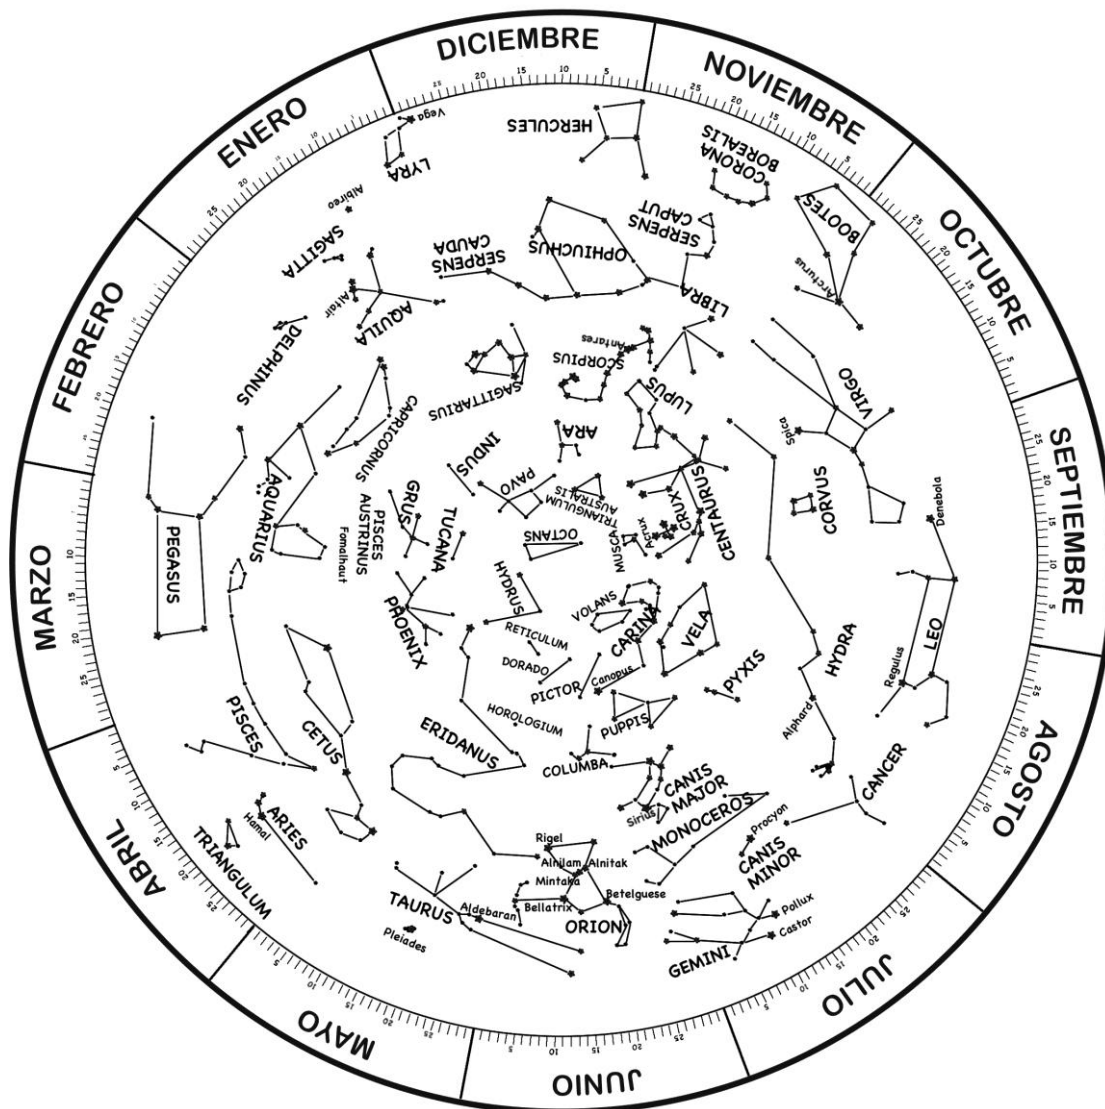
DICIEMBRE
25 20 15 10 5
NOVIEMBRE
25 20 15 10 5
OCTUBRE
25 20 15 10 5
SEPTIEMBRE
25 20 15 10 5
AGOSTO
25 20 15 10 5
JULIO
25 20 15 10 5
JUNIO
25 20 15 10 5
MAYO
25 20 15 10 5
ABRIL
25 20 15 10 5
MARZO
25 20 15 10 5
FEBRERO
25 20 15 10 5
ENERO
25 20 15 10 5

Vega
LYRA
HERCULES
CORONA BOREALIS
SERPENS CAPUT
BOOTES
Arcturus
Albireo
SAGITTA
SERPENS CAUDA
OPHIUCHUS
Altair
AQUILA
LIBRA
DELPHINUS
Antares
SCORPIUS
LUPUS
VIRGO
CAPRICORNUS
SAGITTARIUS
ARA
Spica
INDUS
PAVO
TRIANGULUM AUSTRALIS
CENTAURUS
CRUX
Acrux
MUSCA
CORVUS
AQUARIUS
PISCES AUSTRINUS
Fomalhaut
GRUS
TUCANA
OCTANS
Denebola
PEGASUS
HYDRUS
PHOENIX
VOLANS
CARINA
VELA
RETICULUM
DORADO
Canopus
PICTOR
PYXIS
HYDRA
LEO
Regulus
HOROLOGIUM
PUPPIS
Alphard
PISCES
CETUS
ERIDANUS
COLUMBA
CANIS MAJOR
CANCER
Sirius
MONOCEROS
Procyon
ARIES
Hamal
TRIANGULUM
Rigel
Alnilam
Alnitak
CANIS MINOR
Mintaka
Betelguese
Bellatrix
Aldebaran
TAURUS
ORION
Pollux
Castor
Pleiades
GEMINI